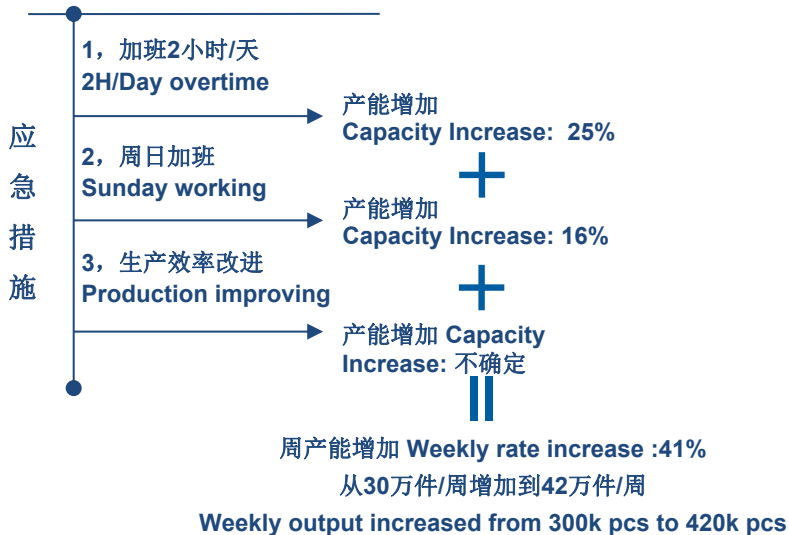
应急措施

1，加班2小时/天
2H/Day overtime

产能增加
Capacity Increase: 25%

+

2，周日加班
Sunday working

产能增加
Capacity Increase: 16%

+

3，生产效率改进
Production improving

产能增加 Capacity Increase: 不确定

||

周产能增加 Weekly rate increase :41%
从30万件/周增加到42万件/周
Weekly output increased from 300k pcs to 420k pcs